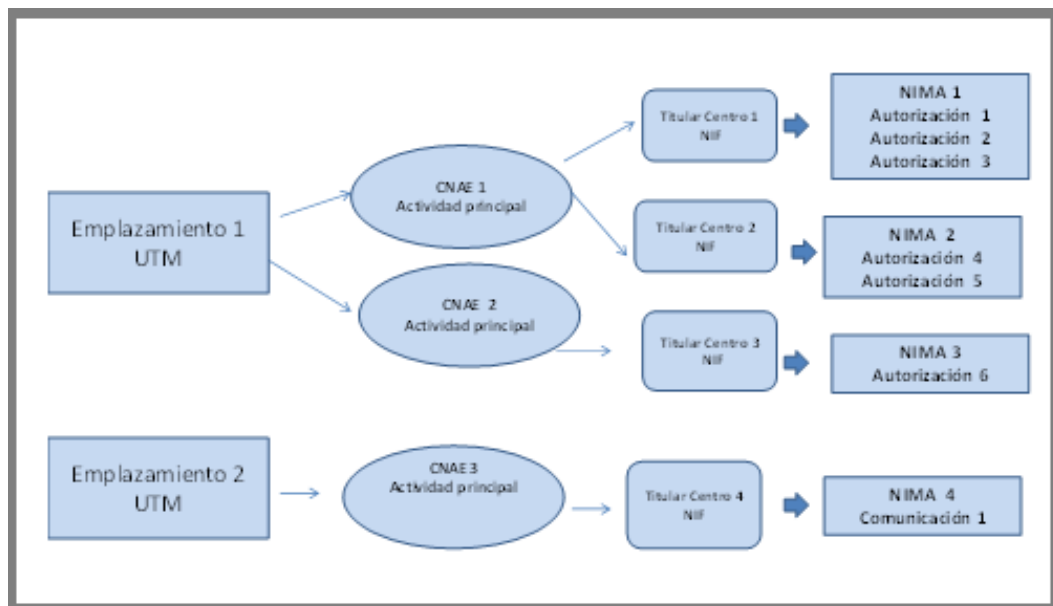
Emplazamiento 1
UTM

CNAE 1
Actividad principal

CNAE 2
Actividad principal

Titular Centro 1
NIF

NIMA 1
Autorización 1
Autorización 2
Autorización 3

Titular Centro 2
NIF

NIMA 2
Autorización 4
Autorización 5

Titular Centro 3
NIF

NIMA 3
Autorización 6

Emplazamiento 2
UTM

CNAE 3
Actividad principal

Titular Centro 4
NIF

NIMA 4
Comunicación 1